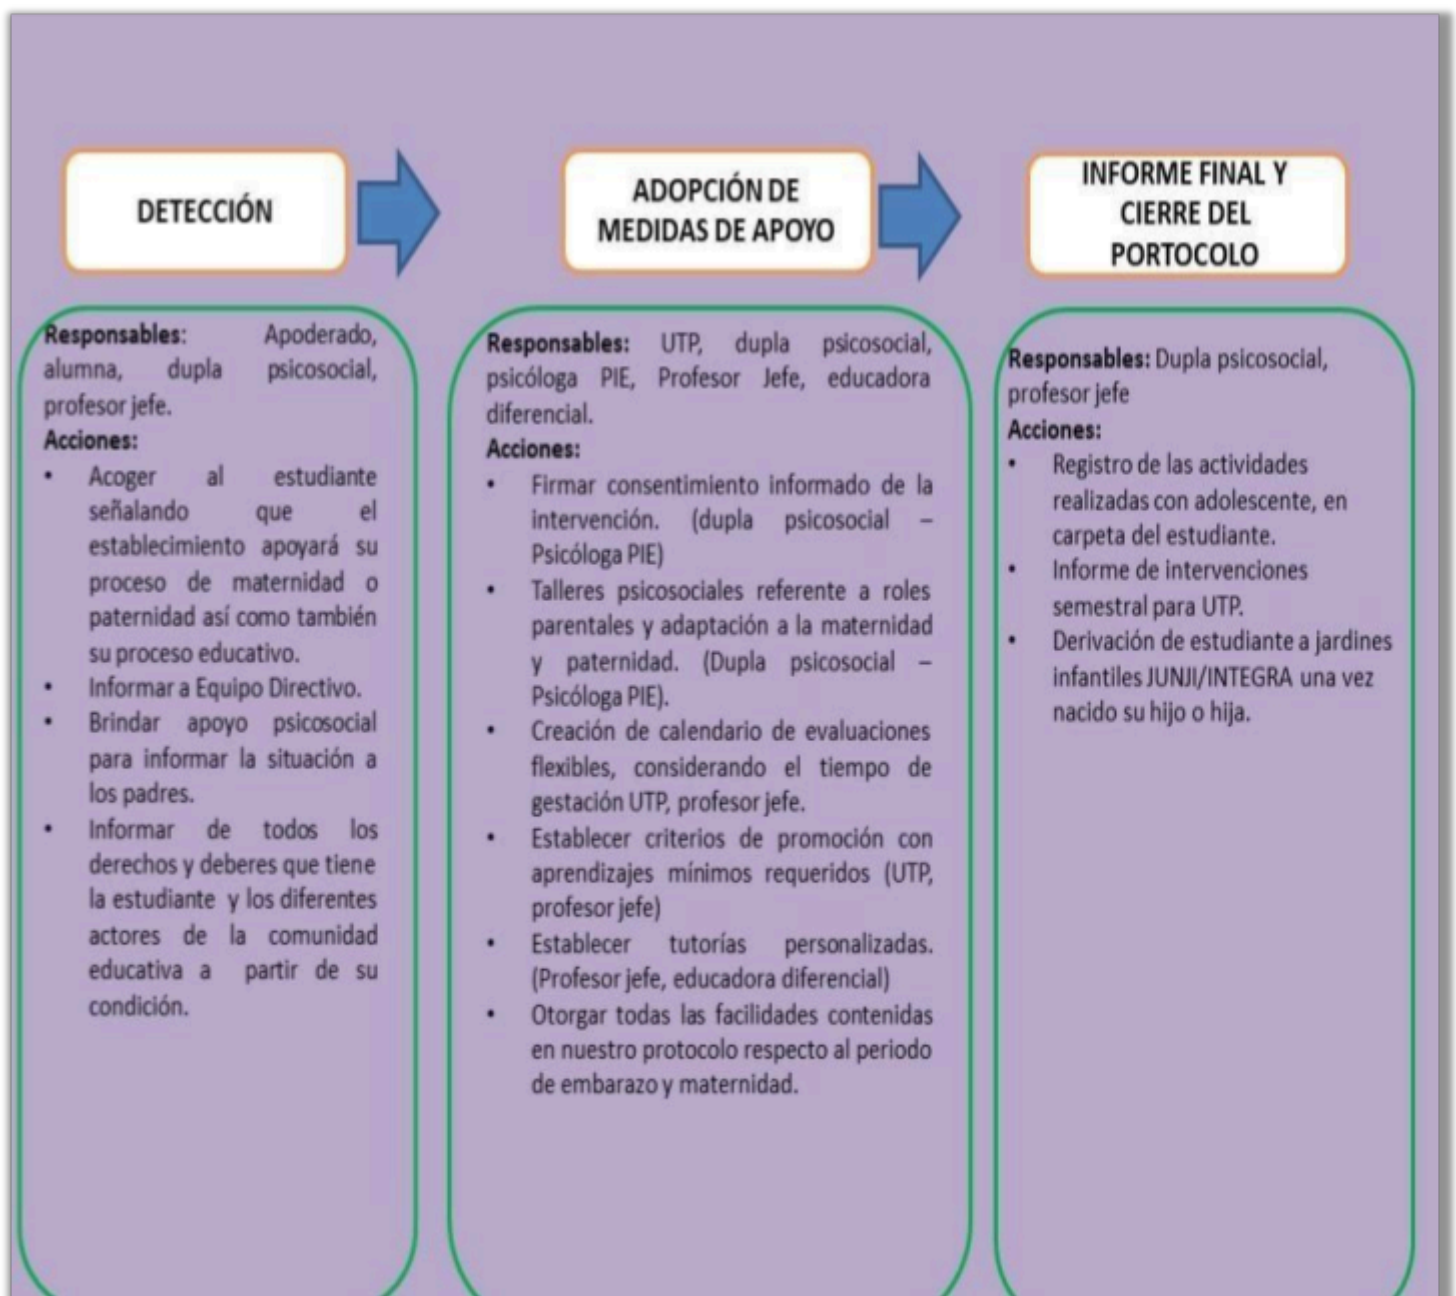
DETECCIÓN

ADOPCIÓN DE MEDIDAS DE APOYO

INFORME FINAL Y CIERRE DEL PORTOCOLO

Responsables: Apoderado, alumna, dupla psicosocial, profesor jefe.
Acciones:
- Acoger al estudiante señalando que el establecimiento apoyará su proceso de maternidad o paternidad así como también su proceso educativo.
- Informar a Equipo Directivo.
- Brindar apoyo psicosocial para informar la situación a los padres.
- Informar de todos los derechos y deberes que tiene la estudiante y los diferentes actores de la comunidad educativa a partir de su condición.

Responsables: UTP, dupla psicosocial, psicóloga PIE, Profesor Jefe, educadora diferencial.
Acciones:
- Firmar consentimiento informado de la intervención. (dupla psicosocial – Psicóloga PIE)
- Talleres psicosociales referente a roles parentales y adaptación a la maternidad y paternidad. (Dupla psicosocial – Psicóloga PIE).
- Creación de calendario de evaluaciones flexibles, considerando el tiempo de gestación UTP, profesor jefe.
- Establecer criterios de promoción con aprendizajes mínimos requeridos (UTP, profesor jefe)
- Establecer tutorías personalizadas. (Profesor jefe, educadora diferencial)
- Otorgar todas las facilidades contenidas en nuestro protocolo respecto al periodo de embarazo y maternidad.

Responsables: Dupla psicosocial, profesor jefe
Acciones:
- Registro de las actividades realizadas con adolescente, en carpeta del estudiante.
- Informe de intervenciones semestral para UTP.
- Derivación de estudiante a jardines infantiles JUNJI/INTEGRA una vez nacido su hijo o hija.